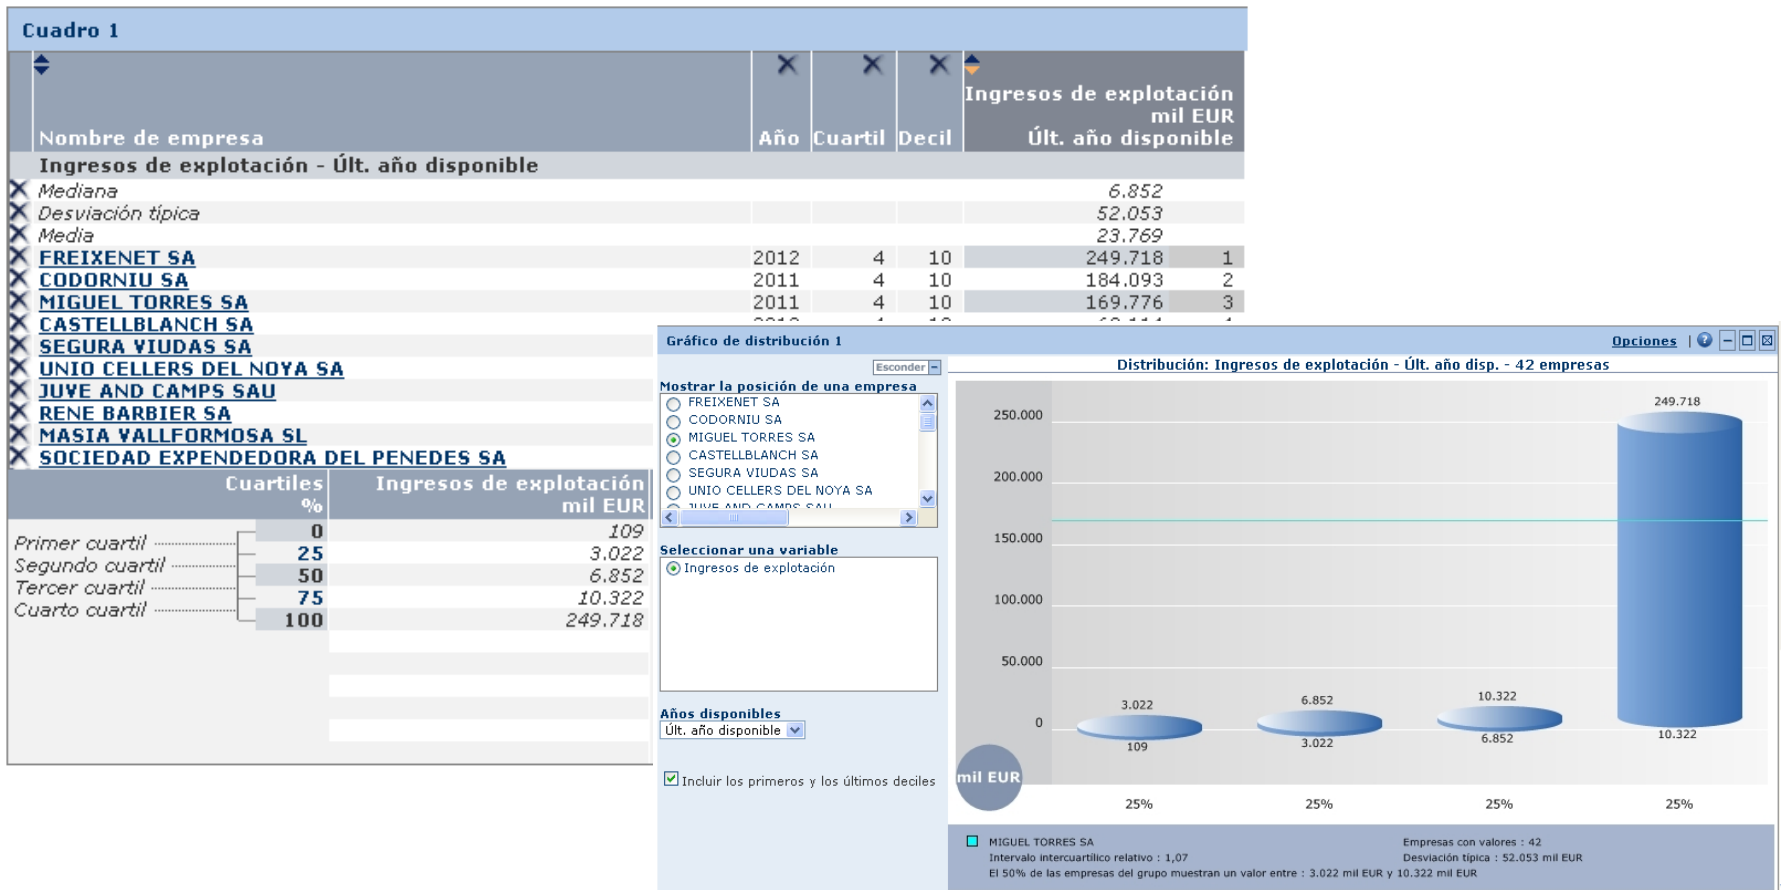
Cuadro 1

| | Nombre de empresa | Año | Cuartil | Decil | Ingresos de explotación mil EUR Últ. año disponible | |
|---|---|---|---|---|---|---|
| | Ingresos de explotación - Últ. año disponible | | | | | |
| | Mediana | | | | 6.852 | |
| | Desviación típica | | | | 52.053 | |
| | Media | | | | 23.769 | |
| | FREIXENET SA | 2012 | 4 | 10 | 249.718 | 1 |
| | CODORNIU SA | 2011 | 4 | 10 | 184.093 | 2 |
| | MIGUEL TORRES SA | 2011 | 4 | 10 | 169.776 | 3 |
| | CASTELLBLANCH SA | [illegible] | | | | |
| | SEGURA VIUDAS SA | | | | | |
| | UNIO CELLERS DEL NOYA SA | | | | | |
| | JUVE AND CAMPS SAU | | | | | |
| | RENE BARBIER SA | | | | | |
| | MASIA VALLFORMOSA SL | | | | | |
| | SOCIEDAD EXPENDEDORA DEL PENEDES SA | | | | | |

| | Cuartiles % | Ingresos de explotación mil EUR |
|---|---|---|
| Primer cuartil | 0 | 109 |
| Segundo cuartil | 25 | 3.022 |
| Tercer cuartil | 50 | 6.852 |
| Cuarto cuartil | 75 | 10.322 |
| | 100 | 249.718 |

Gráfico de distribución 1

Opciones

Esconder

Mostrar la posición de una empresa
FREIXENET SA
CODORNIU SA
MIGUEL TORRES SA
CASTELLBLANCH SA
SEGURA VIUDAS SA
UNIO CELLERS DEL NOYA SA
JUVE AND CAMPS SAU

Seleccionar una variable
Ingresos de explotación

Años disponibles
Últ. año disponible

Incluir los primeros y los últimos deciles

Distribución: Ingresos de explotación - Últ. año disp. - 42 empresas

250.000
200.000
150.000
100.000
50.000
0
mil EUR

3.022
109
6.852
3.022
10.322
6.852
249.718
10.322

25% 25% 25% 25%

MIGUEL TORRES SA
Intervalo intercuartílico relativo : 1,07
El 50% de las empresas del grupo muestran un valor entre : 3.022 mil EUR y 10.322 mil EUR
Empresas con valores : 42
Desviación típica : 52.053 mil EUR